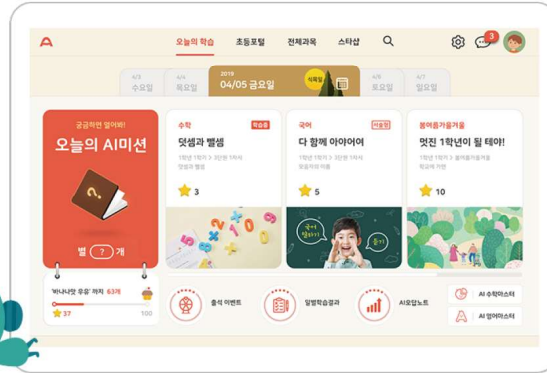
A

오늘의 학습 초등포털 전체과목 스타샵

3

4/3 수요일 4/4 목요일 2019 04/05 금요일 식목일 4/6 토요일 4/7 일요일

궁금하면 열어봐!

오늘의 AI미션

별 ? 개

수학 학습줄

덧셈과 뺄셈

1학년 1학기 > 3단원 1차시 덧셈과 뺄셈

3

국어 서술형

다 함께 아야어여

1학년 1학기 > 3단원 1차시 모음자의 이름

5

봄여름가을겨울

멋진 1학년이 될 테야!

1학년 1학기 > 봄여름가을겨울 학교와 나

10

'바나나맛 우유' 까지 63개

37 100

출석 이벤트

일별학습결과

AI오답노트

AI 수학마스터

AI 영어마스터